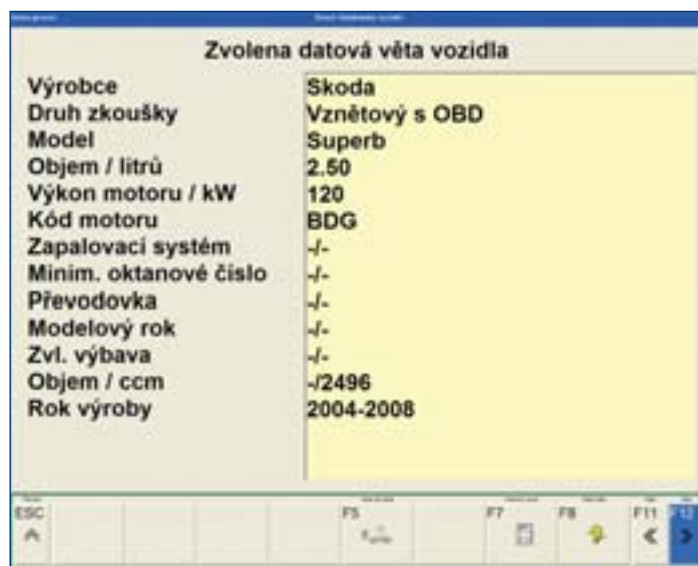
Zvolena datová věta vozidla

| | |
|---|---|
| Výrobce | Skoda |
| Druh zkoušky | Vznětový s OBD |
| Model | Superb |
| Objem / litrů | 2.50 |
| Výkon motoru / kW | 120 |
| Kód motoru | BDG |
| Zapalovací systém | -/- |
| Minim. oktanové číslo | -/- |
| Převodovka | -/- |
| Modelový rok | -/- |
| Zvl. výbava | -/- |
| Objem / ccm | -/2496 |
| Rok výroby | 2004-2008 |

ESC F5 F7 F8 F11 F12